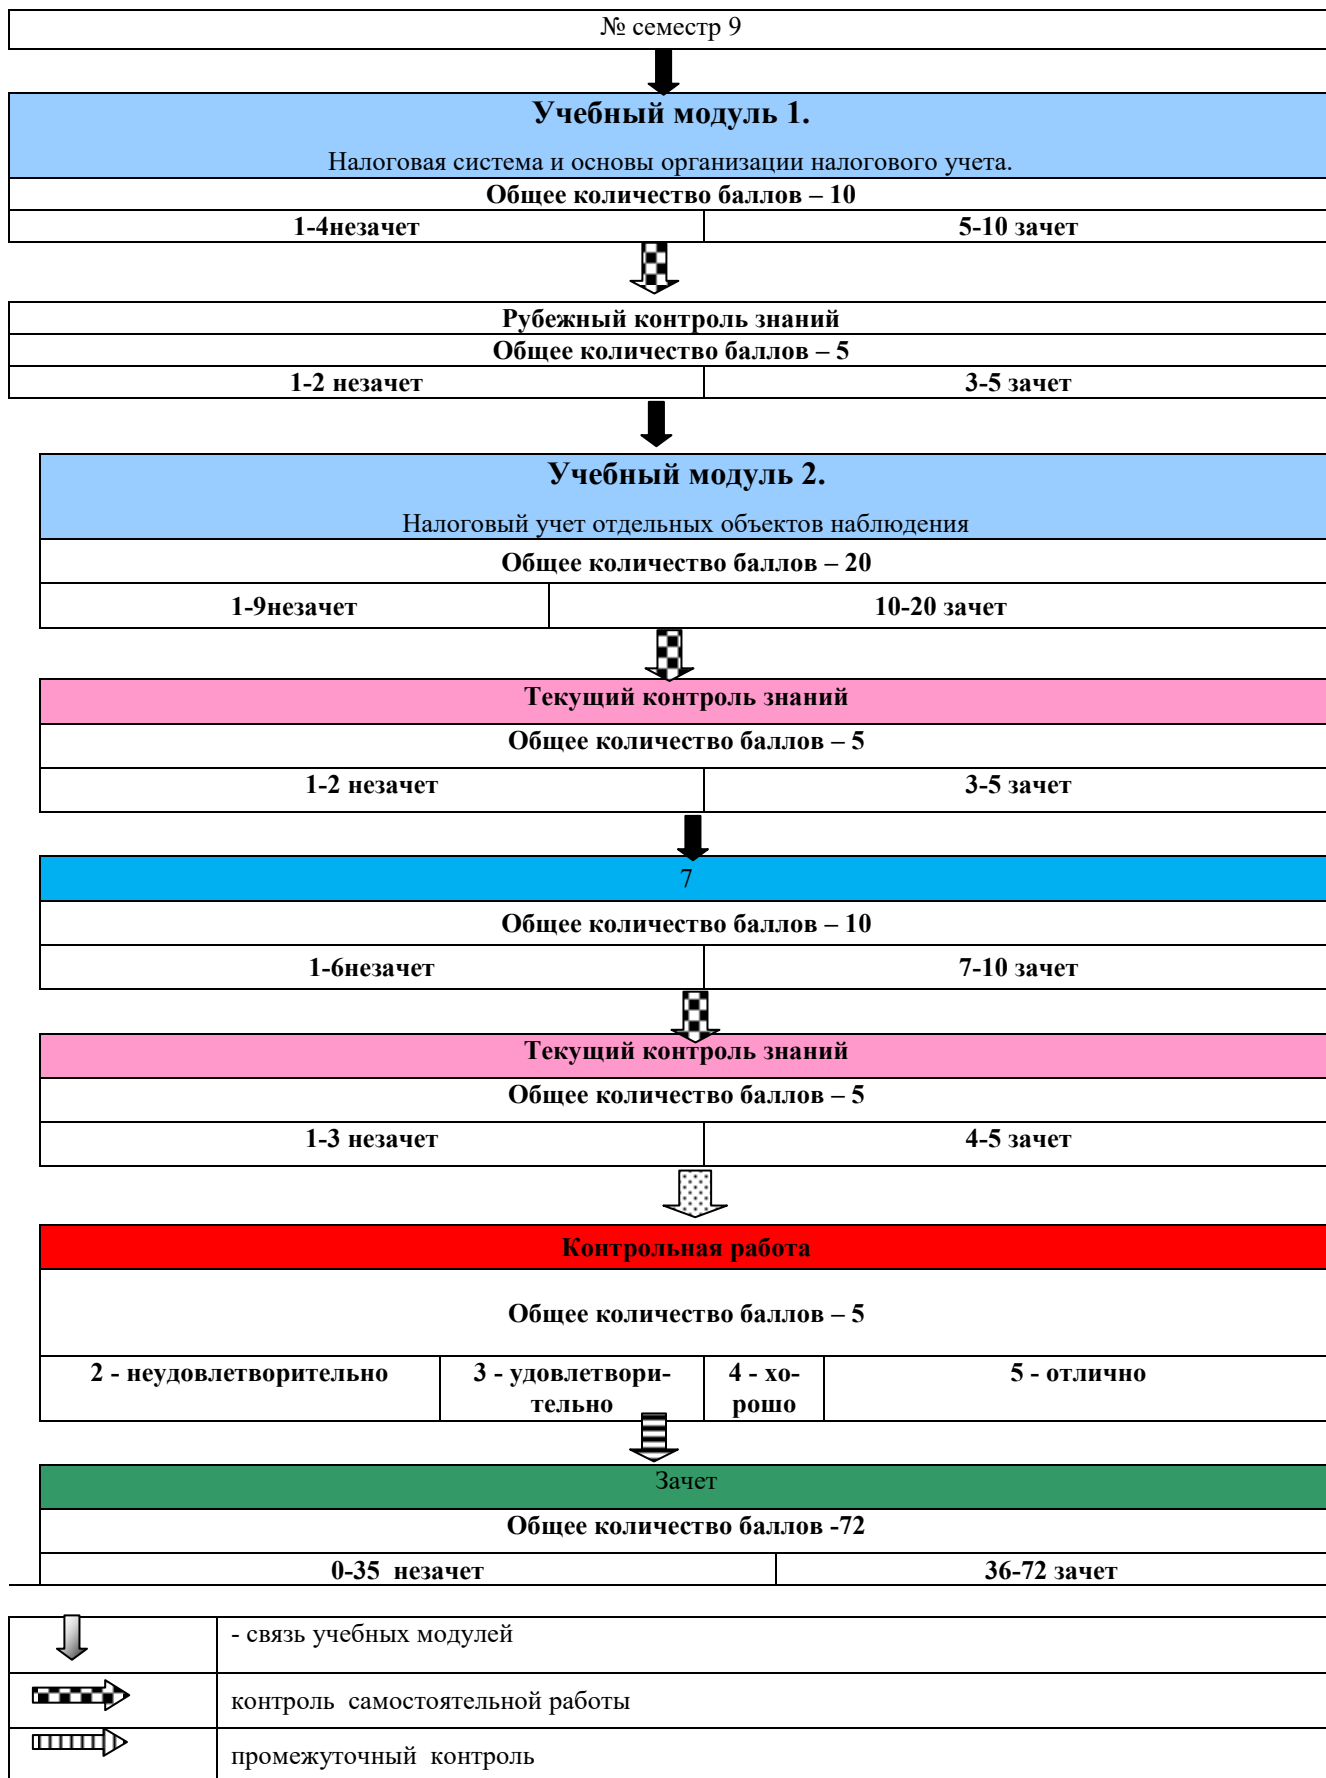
№ семестр 9

**Учебный модуль 1.**

Налоговая система и основы организации налогового учета.

| Общее количество баллов – 10 | |
|---|---|
| 1-4незачет | 5-10 зачет |

| Рубежный контроль знаний | |
|---|---|
| Общее количество баллов – 5 | |
| 1-2 незачет | 3-5 зачет |

**Учебный модуль 2.**

Налоговый учет отдельных объектов наблюдения

| Общее количество баллов – 20 | |
|---|---|
| 1-9незачет | 10-20 зачет |

| Текущий контроль знаний | |
|---|---|
| Общее количество баллов – 5 | |
| 1-2 незачет | 3-5 зачет |

| 7 | |
|---|---|
| Общее количество баллов – 10 | |
| 1-6незачет | 7-10 зачет |

| Текущий контроль знаний | |
|---|---|
| Общее количество баллов – 5 | |
| 1-3 незачет | 4-5 зачет |

| Контрольная работа | | | |
|---|---|---|---|
| Общее количество баллов – 5 | | | |
| 2 - неудовлетворительно | 3 - удовлетворительно | 4 - хорошо | 5 - отлично |

| Зачет | |
|---|---|
| Общее количество баллов -72 | |
| 0-35 незачет | 36-72 зачет |

| | |
|---|---|
| | - связь учебных модулей |
| | контроль самостоятельной работы |
| | промежуточный контроль |